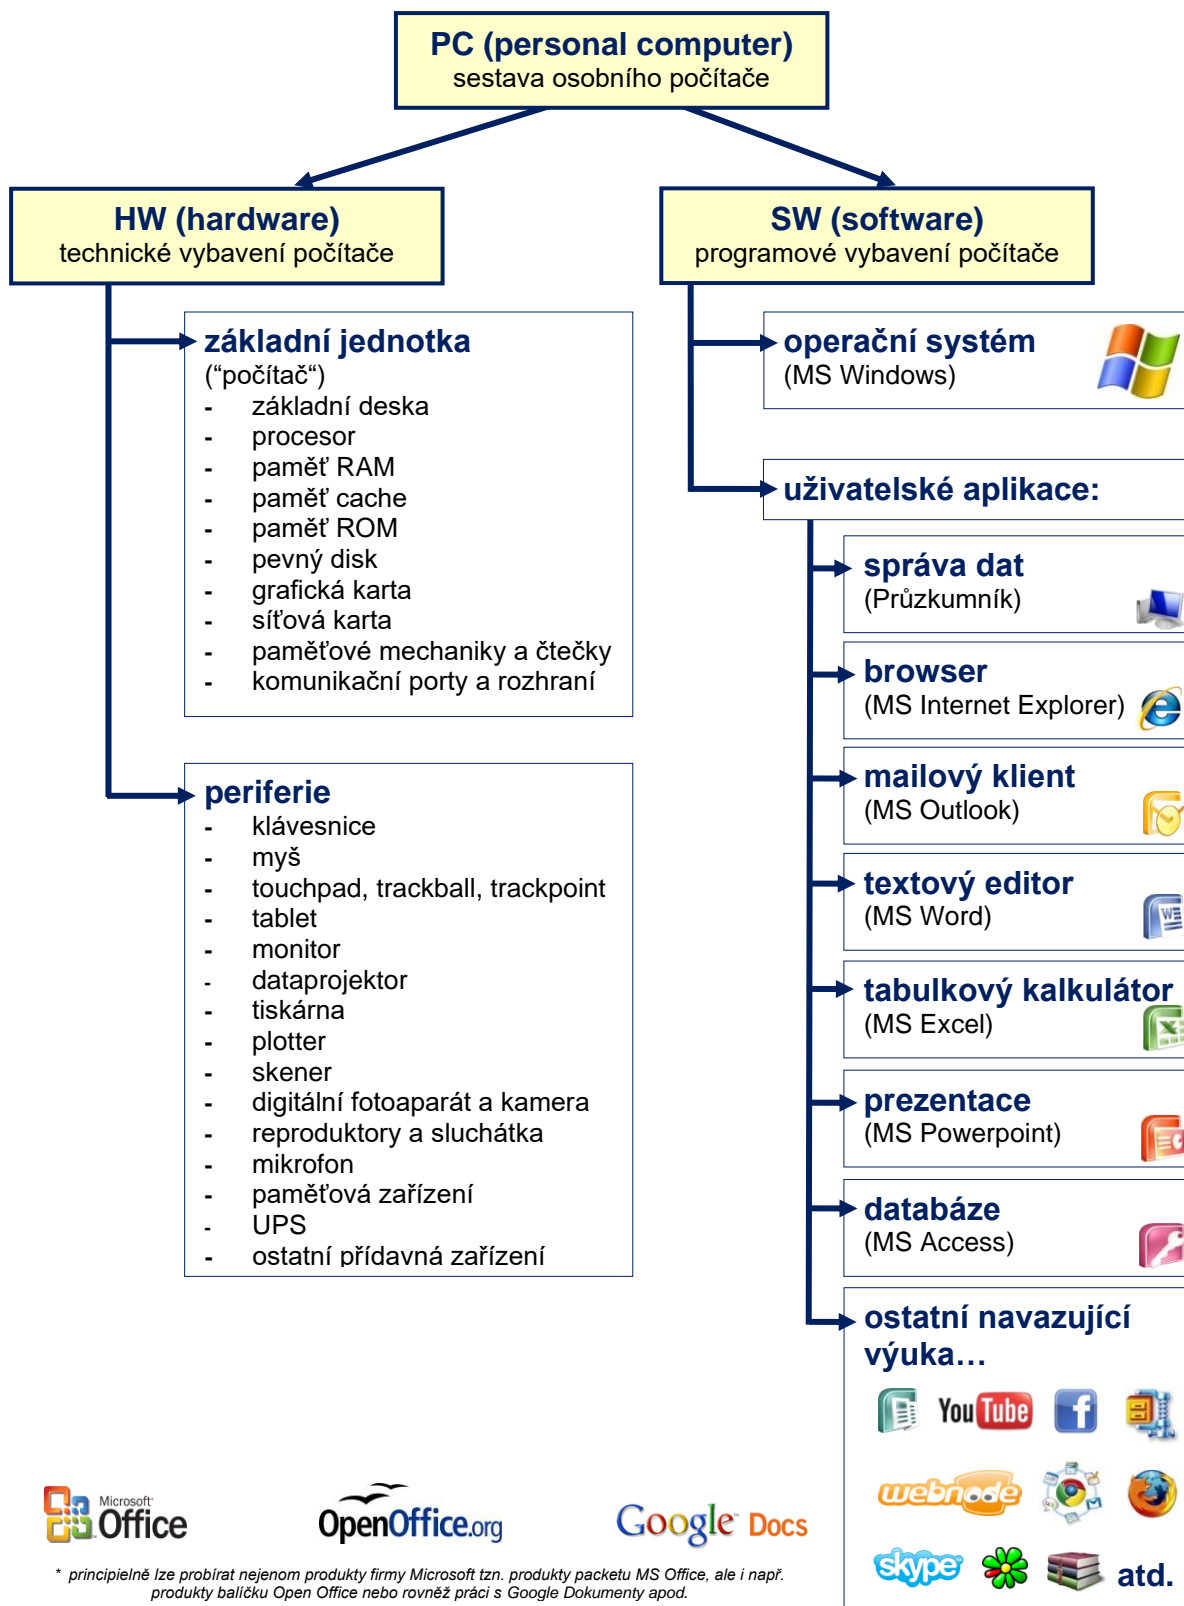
PC (personal computer)
sestava osobního počítače

HW (hardware)
technické vybavení počítače

SW (software)
programové vybavení počítače

základní jednotka
("počítač")
- základní deska
- procesor
- paměť RAM
- paměť cache
- paměť ROM
- pevný disk
- grafická karta
- síťová karta
- paměťové mechaniky a čtečky
- komunikační porty a rozhraní

periferie
- klávesnice
- myš
- touchpad, trackball, trackpoint
- tablet
- monitor
- dataprojektor
- tiskárna
- plotter
- skener
- digitální fotoaparát a kamera
- reproduktory a sluchátka
- mikrofon
- paměťová zařízení
- UPS
- ostatní přídavná zařízení

operační systém
(MS Windows)

uživatelské aplikace:

správa dat
(Průzkumník)

browser
(MS Internet Explorer)

mailový klient
(MS Outlook)

textový editor
(MS Word)

tabulkový kalkulátor
(MS Excel)

prezentace
(MS Powerpoint)

databáze
(MS Access)

ostatní navazující výuka…

YouTube

webnode

skype

atd.

Microsoft Office

OpenOffice.org

Google Docs

* principielně lze probírat nejenom produkty firmy Microsoft tzn. produkty packetu MS Office, ale i např. produkty balíčku Open Office nebo rovněž práci s Google Dokumenty apod.